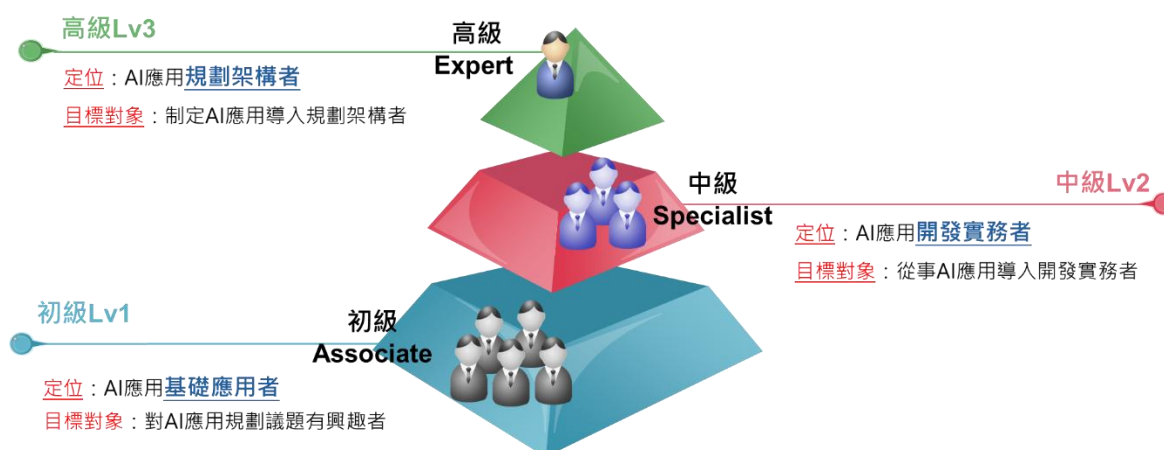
高級Lv3

高級
Expert

定位：AI應用規劃架構者

目標對象：制定AI應用導入規劃架構者

中級
Specialist

中級Lv2

定位：AI應用開發實務者

目標對象：從事AI應用導入開發實務者

初級Lv1

初級
Associate

定位：AI應用基礎應用者

目標對象：對AI應用規劃議題有興趣者